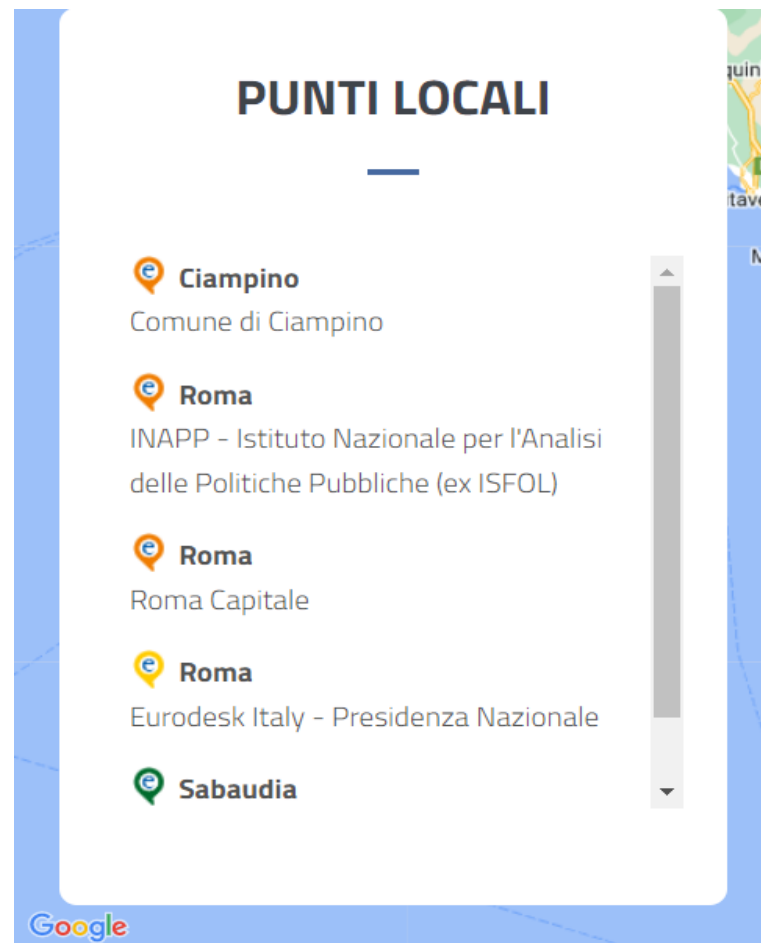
PUNTI LOCALI

Ciampino
Comune di Ciampino

Roma
INAPP - Istituto Nazionale per l'Analisi delle Politiche Pubbliche (ex ISFOL)

Roma
Roma Capitale

Roma
Eurodesk Italy - Presidenza Nazionale

Sabaudia

Google